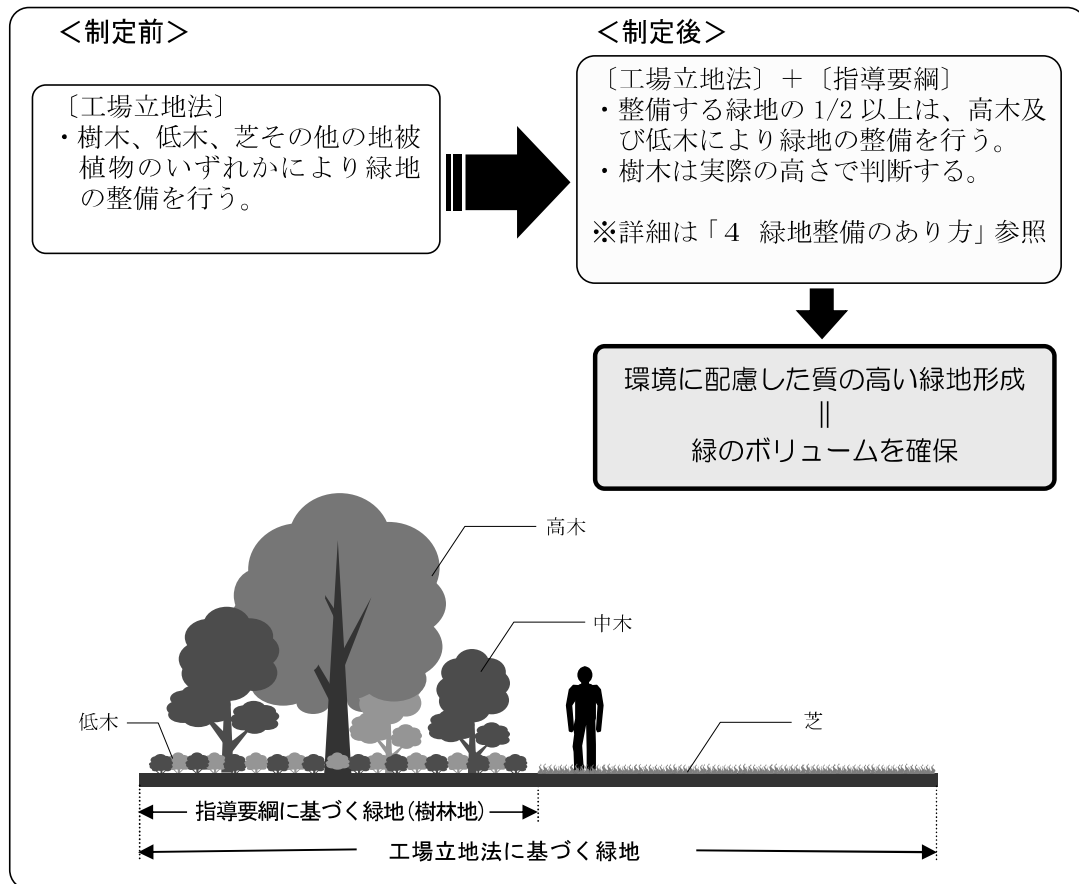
＜制定前＞

〔工場立地法〕
・樹木、低木、芝その他の地被植物のいずれかにより緑地の整備を行う。

＜制定後＞

〔工場立地法〕＋〔指導要綱〕
・整備する緑地の 1/2 以上は、高木及び低木により緑地の整備を行う。
・樹木は実際の高さで判断する。

※詳細は「4 緑地整備のあり方」参照

環境に配慮した質の高い緑地形成
||
緑のボリュームを確保

高木

中木

低木

芝

指導要綱に基づく緑地（樹林地）

工場立地法に基づく緑地